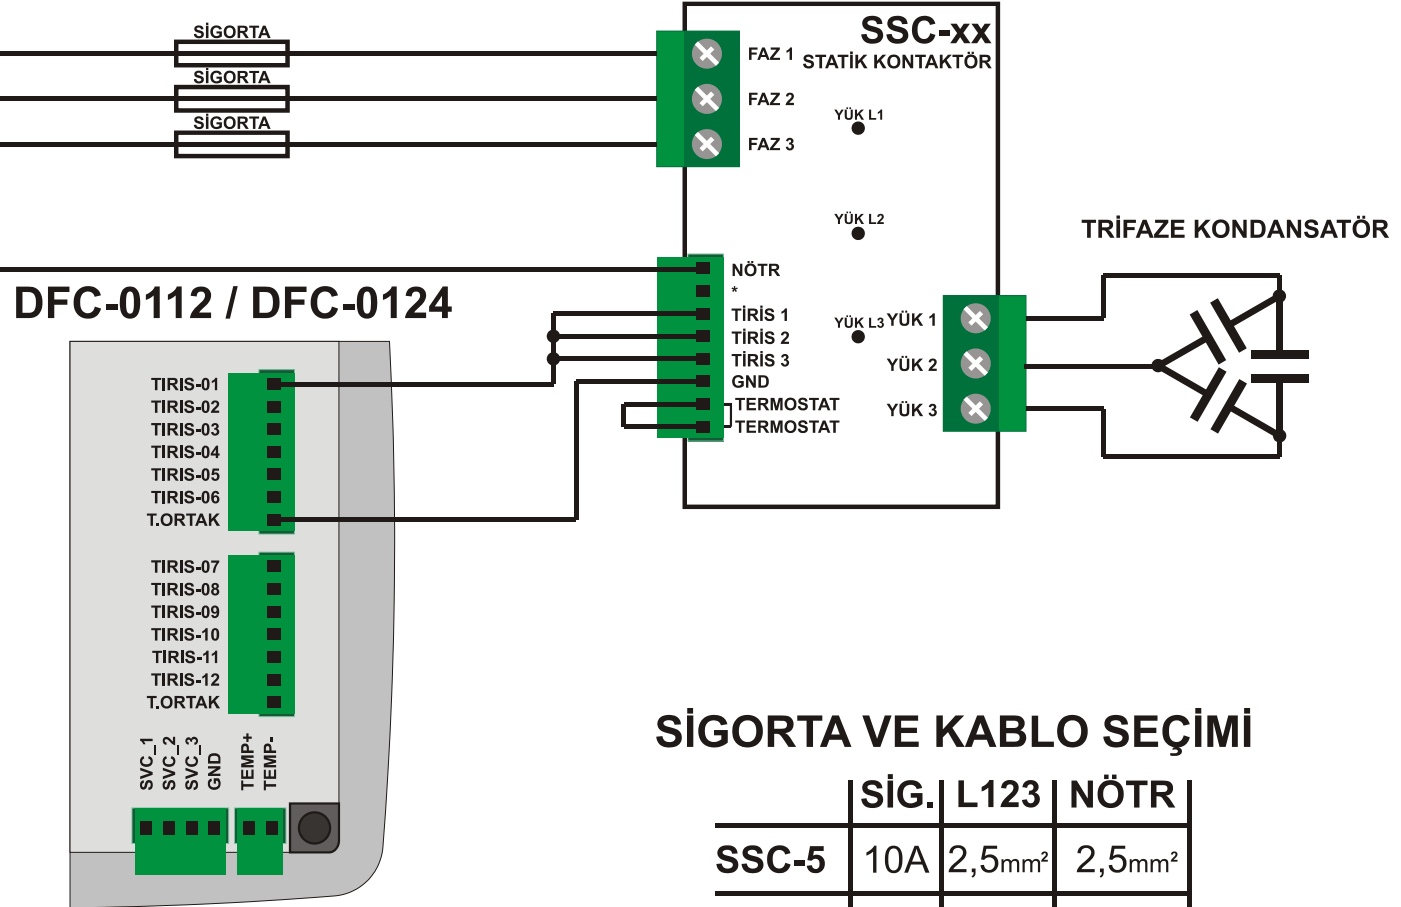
SİGORTA
SİGORTA
SİGORTA

SSC-xx
STATİK KONTAKTÖR
FAZ 1
FAZ 2
FAZ 3
YÜK L1
YÜK L2
YÜK L3
NÖTR
*
TİRİS 1
TİRİS 2
TİRİS 3
GND
TERMOSTAT
TERMOSTAT
YÜK 1
YÜK 2
YÜK 3

TRİFAZE KONDANSATÖR

DFC-0112 / DFC-0124

TIRIS-01
TIRIS-02
TIRIS-03
TIRIS-04
TIRIS-05
TIRIS-06
T.ORTAK
TIRIS-07
TIRIS-08
TIRIS-09
TIRIS-10
TIRIS-11
TIRIS-12
T.ORTAK
SVC_1
SVC_2
SVC_3
GND
TEMP+
TEMP-

SİGORTA VE KABLO SEÇİMİ

| | SİG. | L123 | NÖTR |
|---|---|---|---|
| SSC-5 | 10A | 2,5mm² | 2,5mm² |